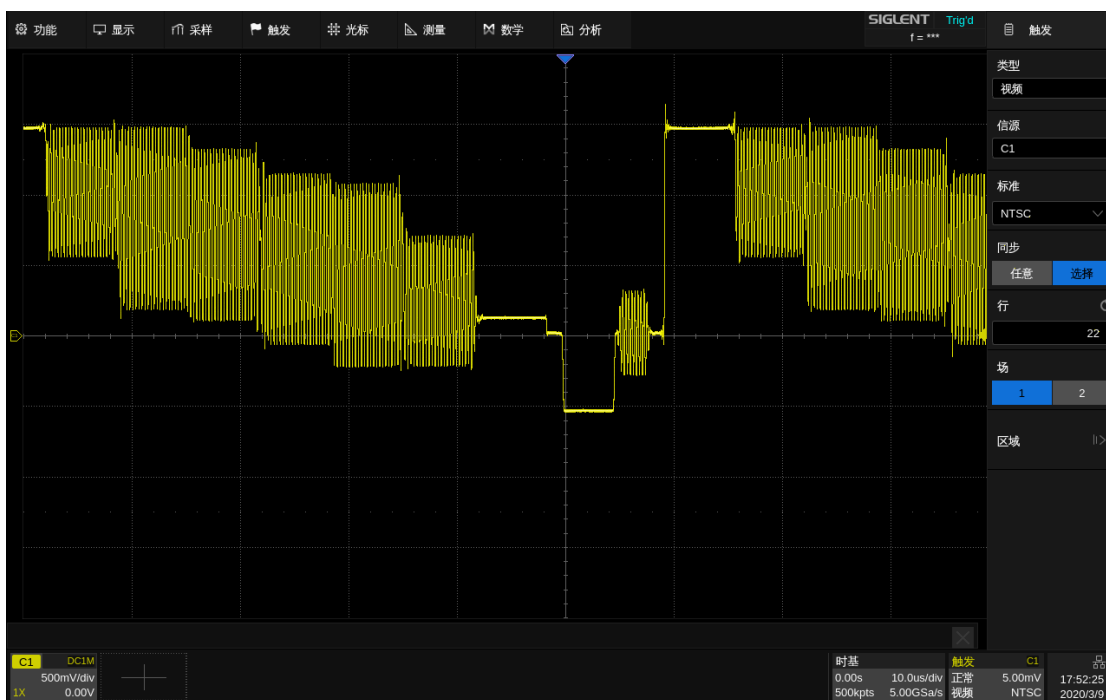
功能 显示 采样 触发 光标 测量 数学 分析

SIGLENT Trig'd
f = ***

触发

类型
视频

信源
C1

标准
NTSC

同步
任意 选择

行
22

场
1 2

区域

C1 DC1M
500mV/div
1X 0.00V

时基
0.00s 10.0us/div
500kpts 5.00GSa/s

触发 C1
正常 5.00mV
视频 NTSC

17:52:25
2020/3/9